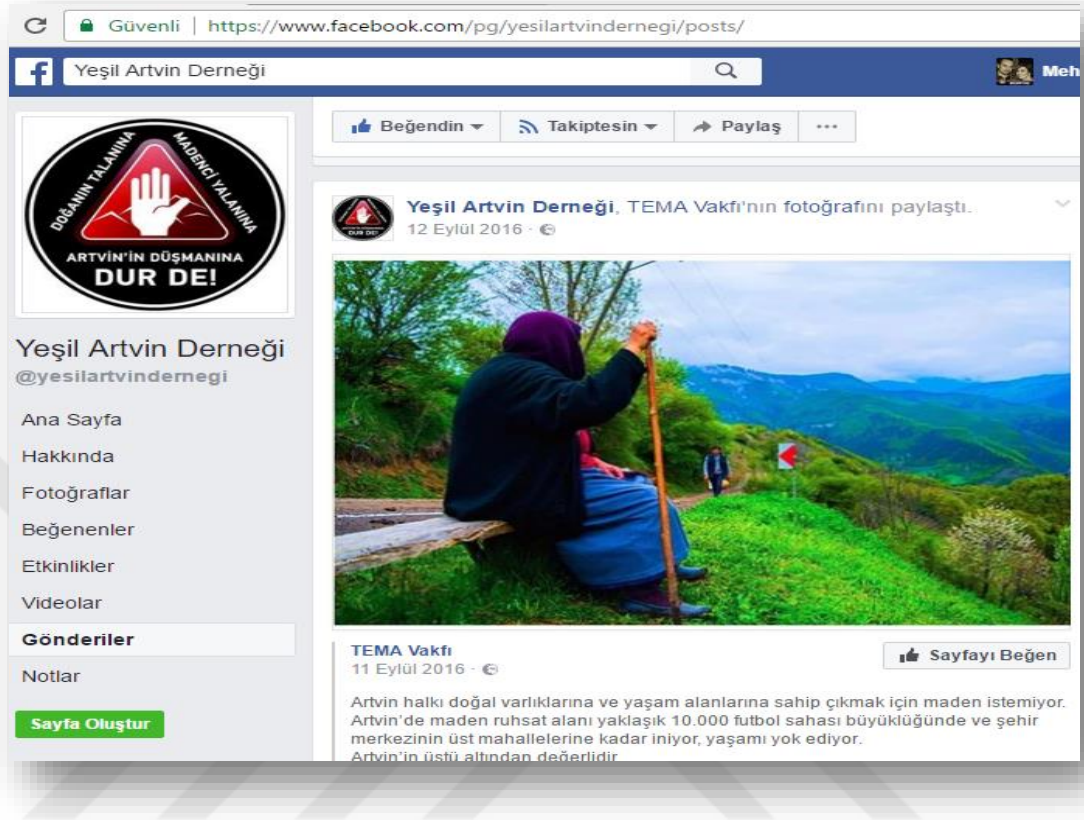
Güvenli | https://www.facebook.com/pg/yesilartvindernegi/posts/

Yeşil Artvin Derneği

Meh

DOĞANIN TALANINA MADENCİ YALANINA ARTVİN'İN DÜŞMANINA DUR DE!

Yeşil Artvin Derneği
@yesilartvindernegi

Ana Sayfa
Hakkında
Fotoğraflar
Beğenenler
Etkinlikler
Videolar
Gönderiler
Notlar

Sayfa Oluştur

Beğendin
Takiptesin
Paylaş
...

Yeşil Artvin Derneği, TEMA Vakfı'nın fotoğrafını paylaştı.
12 Eylül 2016 ·

TEMA Vakfı
11 Eylül 2016 ·

Sayfayı Beğen

Artvin halkı doğal varlıklarına ve yaşam alanlarına sahip çıkmak için maden istemiyor. Artvin'de maden ruhsat alanı yaklaşık 10.000 futbol sahası büyüklüğünde ve şehir merkezinin üst mahallelerine kadar iniyor, yaşamı yok ediyor.
Artvin'in üstü altından değerlidir